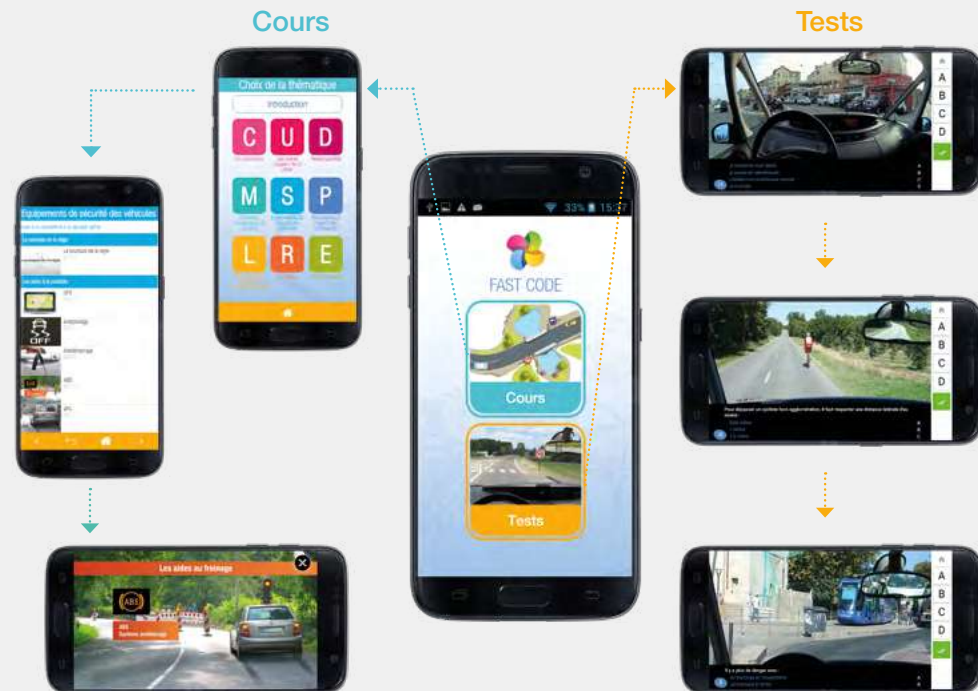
Cours

Tests

Choix de la thématique

Introduction

C U D

M S P

L R E

Equipements de sécurité des véhicules

OFF

ABS

Les aides au freinage

ABS
Système antiblocage

33% 15:2

FAST CODE

Cours

Tests

A
B
C
D

A
B
C
D

Pour dépasser un cycliste hors agglomération, il faut respecter une distance latérale d'au moins :

A
B
C
D

Il y a plus de danger avec :